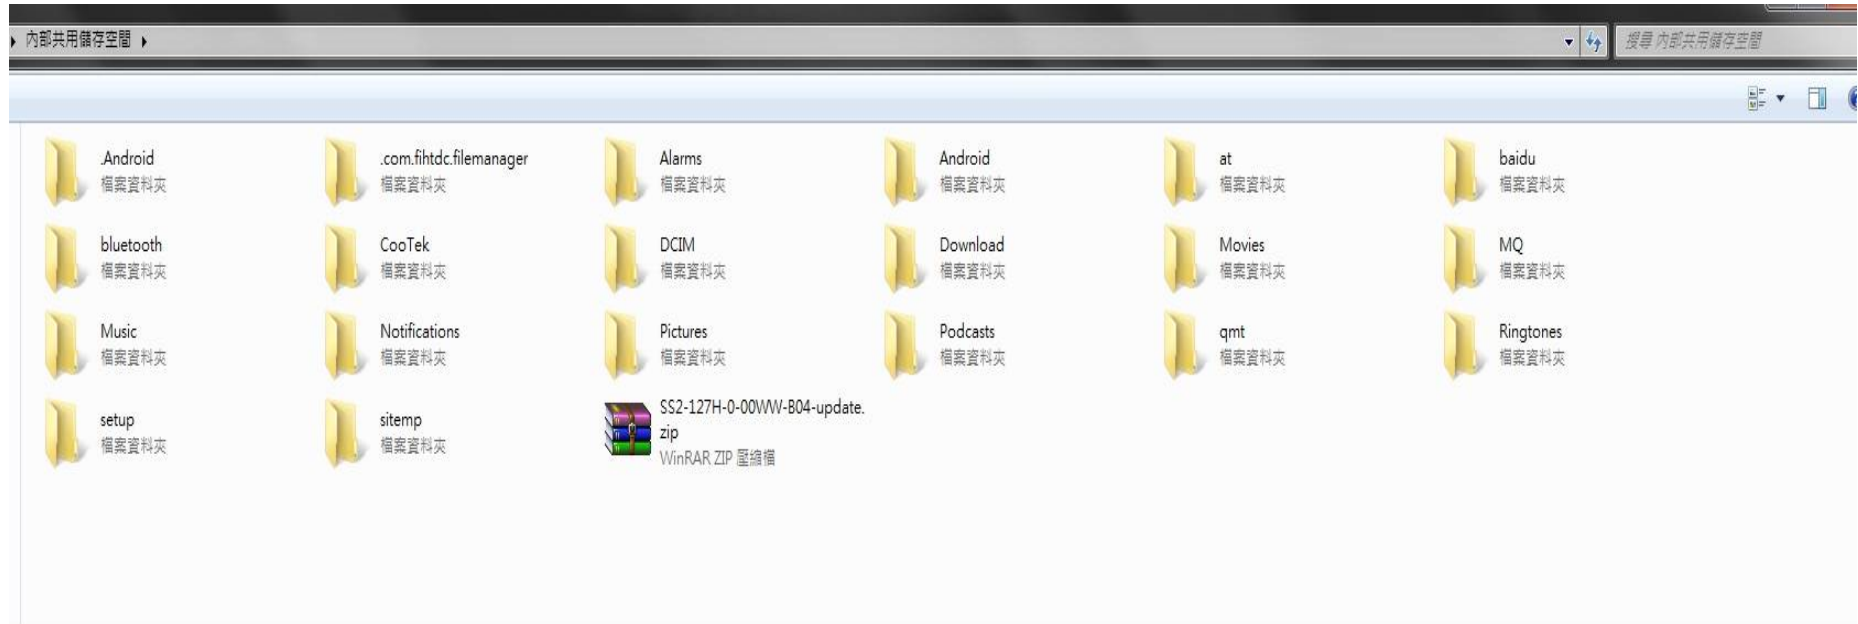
▸ 內部共用儲存空間 ▸

搜尋 內部共用儲存空間

.Android
檔案資料夾

.com.fihtdc.filemanager
檔案資料夾

Alarms
檔案資料夾

Android
檔案資料夾

at
檔案資料夾

baidu
檔案資料夾

bluetooth
檔案資料夾

CooTek
檔案資料夾

DCIM
檔案資料夾

Download
檔案資料夾

Movies
檔案資料夾

MQ
檔案資料夾

Music
檔案資料夾

Notifications
檔案資料夾

Pictures
檔案資料夾

Podcasts
檔案資料夾

qmt
檔案資料夾

Ringtones
檔案資料夾

setup
檔案資料夾

sitemp
檔案資料夾

SS2-127H-0-00WW-B04-update.zip
WinRAR ZIP 壓縮檔